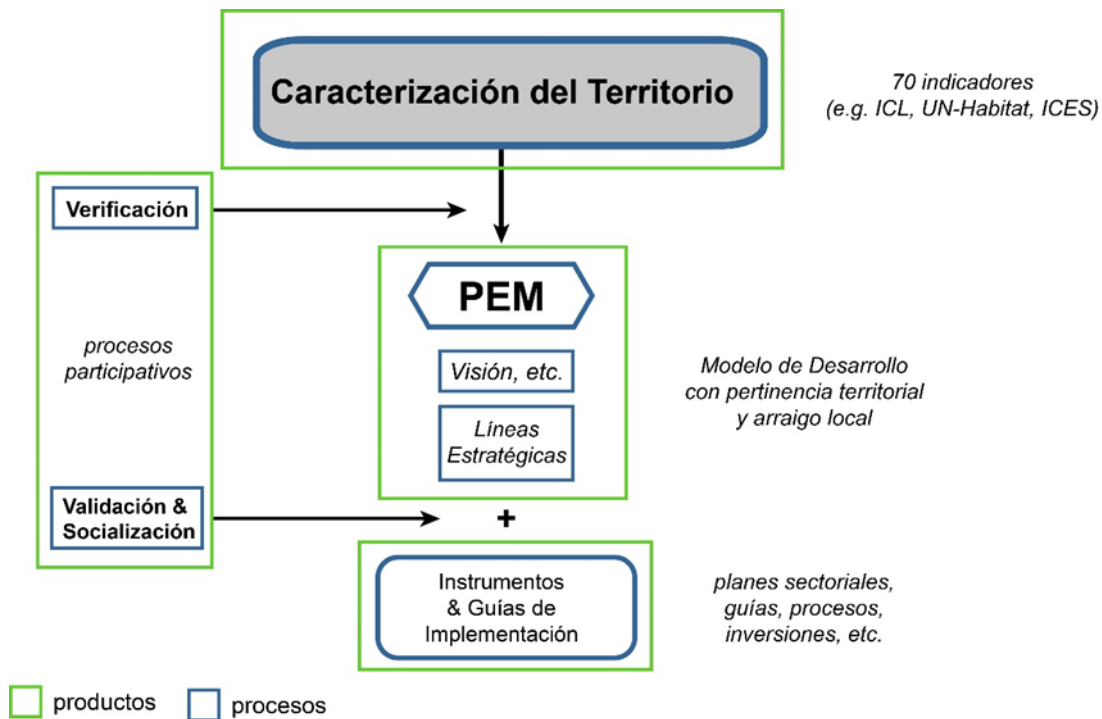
Caracterización del Territorio

70 indicadores
(e.g. ICL, UN-Habitat, ICES)

Verificación

procesos participativos

Validación & Socialización

PEM

Visión, etc.

Líneas Estratégicas

Modelo de Desarrollo con pertinencia territorial y arraigo local

+

Instrumentos & Guías de Implementación

planes sectoriales, guías, procesos, inversiones, etc.

productos procesos